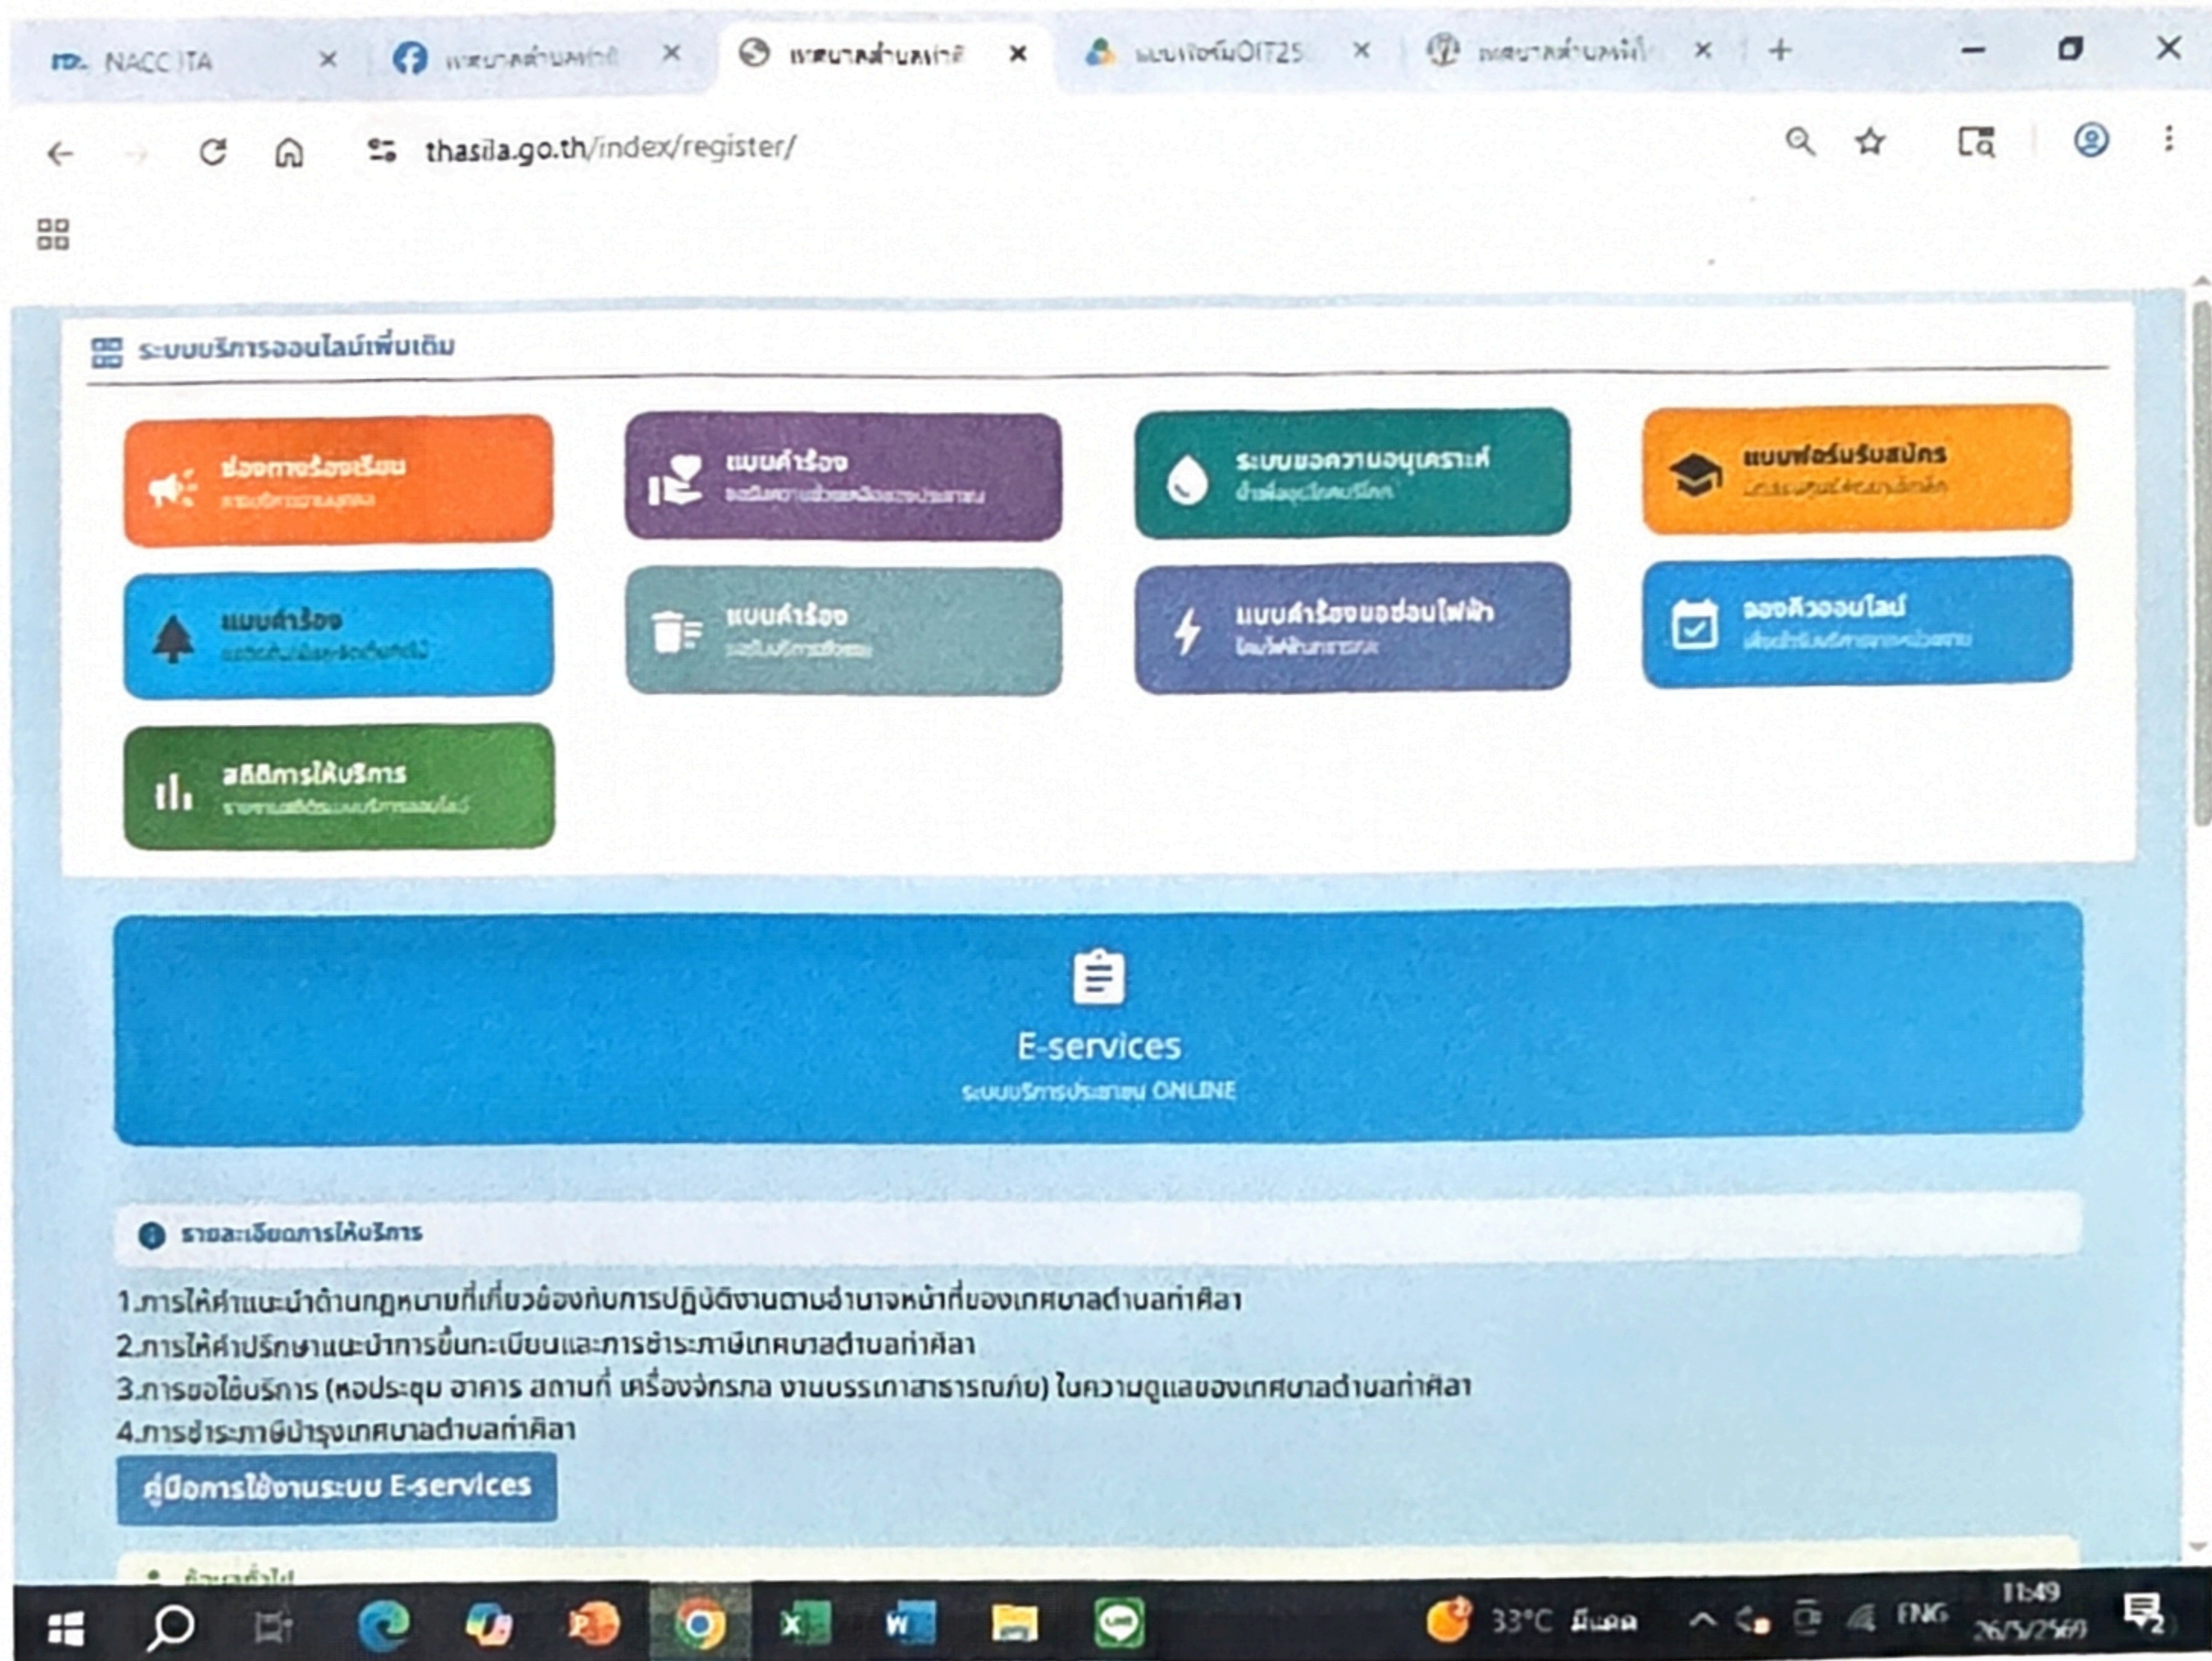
NACC ITA
เทศบาลตำบลท่าศิ
เทศบาลตำบลท่าศิ
แบบฟอร์มOIT25
เทศบาลตำบลท่าศิ

thasila.go.th/index/register/

ระบบบริการออนไลน์เพิ่มเติม

ช่องทางร้องเรียน
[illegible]

แบบคำร้อง
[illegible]

ระบบขอความอนุเคราะห์
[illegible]

แบบฟอร์มรับสมัคร
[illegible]

แบบคำร้อง
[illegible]

แบบคำร้อง
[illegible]

แบบคำร้องขอซ่อมไฟฟ้า
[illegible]

จองคิวออนไลน์
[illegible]

สถิติการให้บริการ
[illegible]

E-services
ระบบบริการประชาชน ONLINE

รายละเอียดการให้บริการ

1.การให้คำแนะนำด้านกฎหมายที่เกี่ยวข้องกับการปฏิบัติงานตามอำนาจหน้าที่ของเทศบาลตำบลท่าศิลา
2.การให้คำปรึกษาแนะนำการขึ้นทะเบียนและการชำระภาษีเทศบาลตำบลท่าศิลา
3.การขอใช้บริการ (หอประชุม อาคาร สถานที่ เครื่องจักรกล งานบรรเทาสาธารณภัย) ในความดูแลของเทศบาลตำบลท่าศิลา
4.การชำระภาษีบำรุงเทศบาลตำบลท่าศิลา

คู่มือการใช้งานระบบ E-services

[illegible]

33°C มีแดด
ENG
11:49
26/5/2569